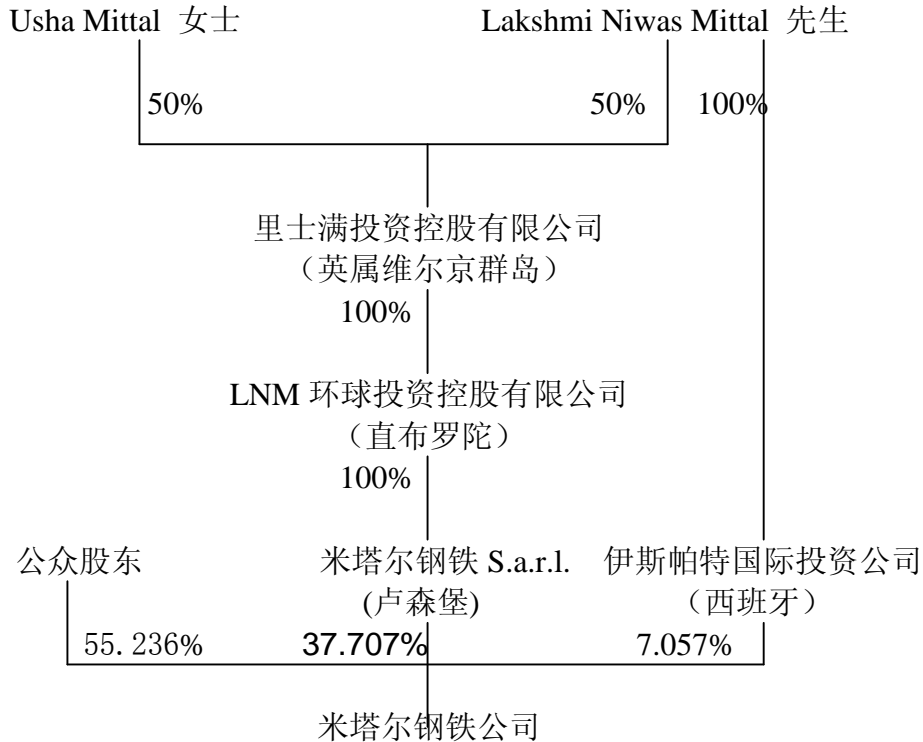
Usha Mittal 女士

Lakshmi Niwas Mittal 先生

50%

50%

100%

里士满投资控股有限公司
（英属维尔京群岛）

100%

LNM 环球投资控股有限公司
（直布罗陀）

100%

公众股东

米塔尔钢铁 S.a.r.l.
(卢森堡)

伊斯帕特国际投资公司
（西班牙）

55.236%

37.707%

7.057%

米塔尔钢铁公司